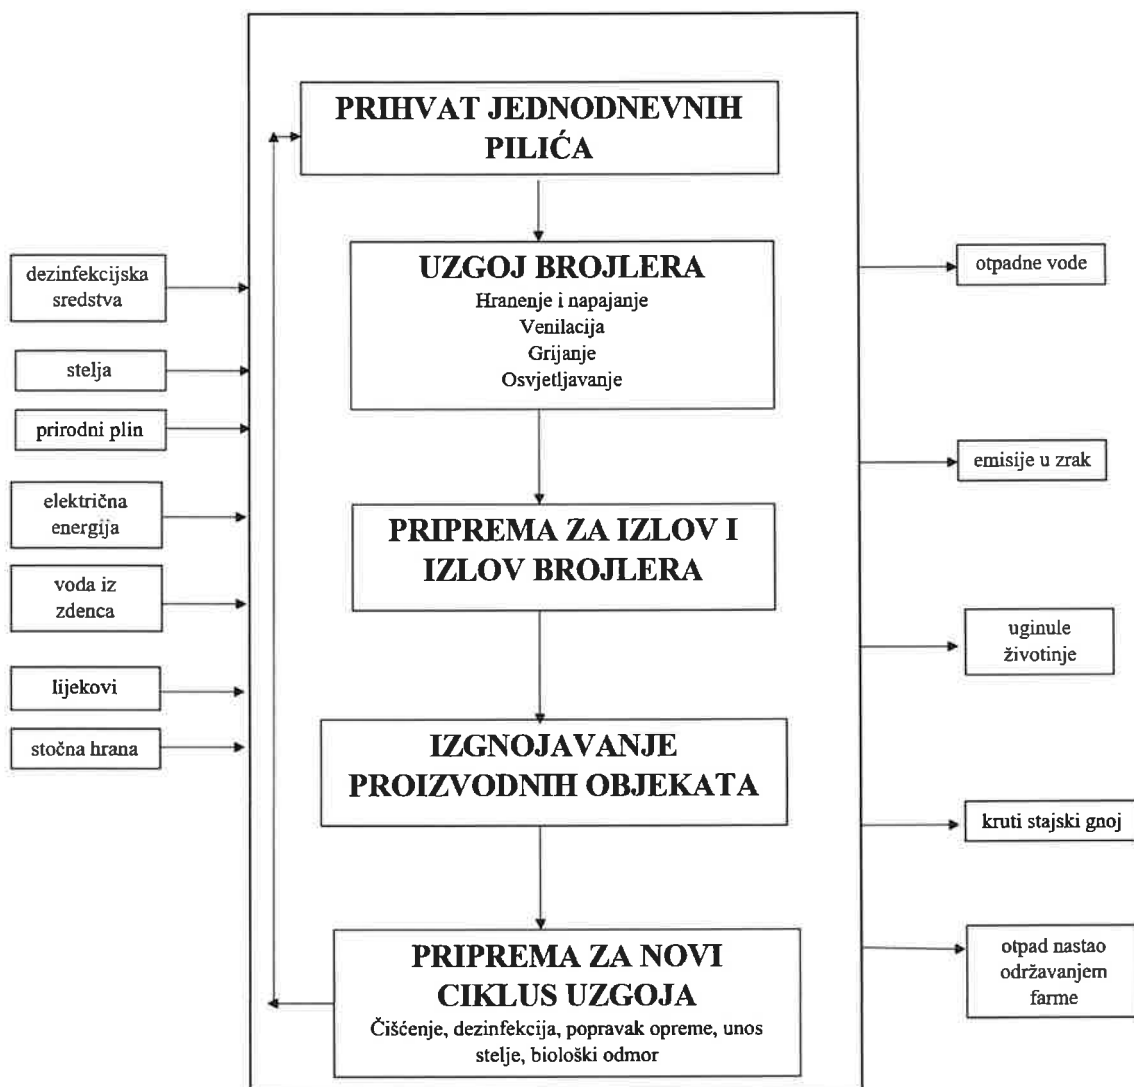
PRIHVAT JEDNODNEVNIH PILIĆA

UZGOJ BROJLERA
Hranenje i napajanje
Venilacija
Grijanje
Osvjetljavanje

PRIPREMA ZA IZLOV I IZLOV BROJLERA

IZGNOJAVANJE PROIZVODNIH OBJEKATA

PRIPREMA ZA NOVI CIKLUS UZGOJA
Čišćenje, dezinfekcija, popravak opreme, unos stelje, biološki odmor

dezinfekcijska sredstva

stelja

prirodni plin

električna energija

voda iz zdenca

lijekovi

stočna hrana

otpadne vode

emisije u zrak

uginule životinje

kruti stajski gnoj

otpad nastao održavanjem farme